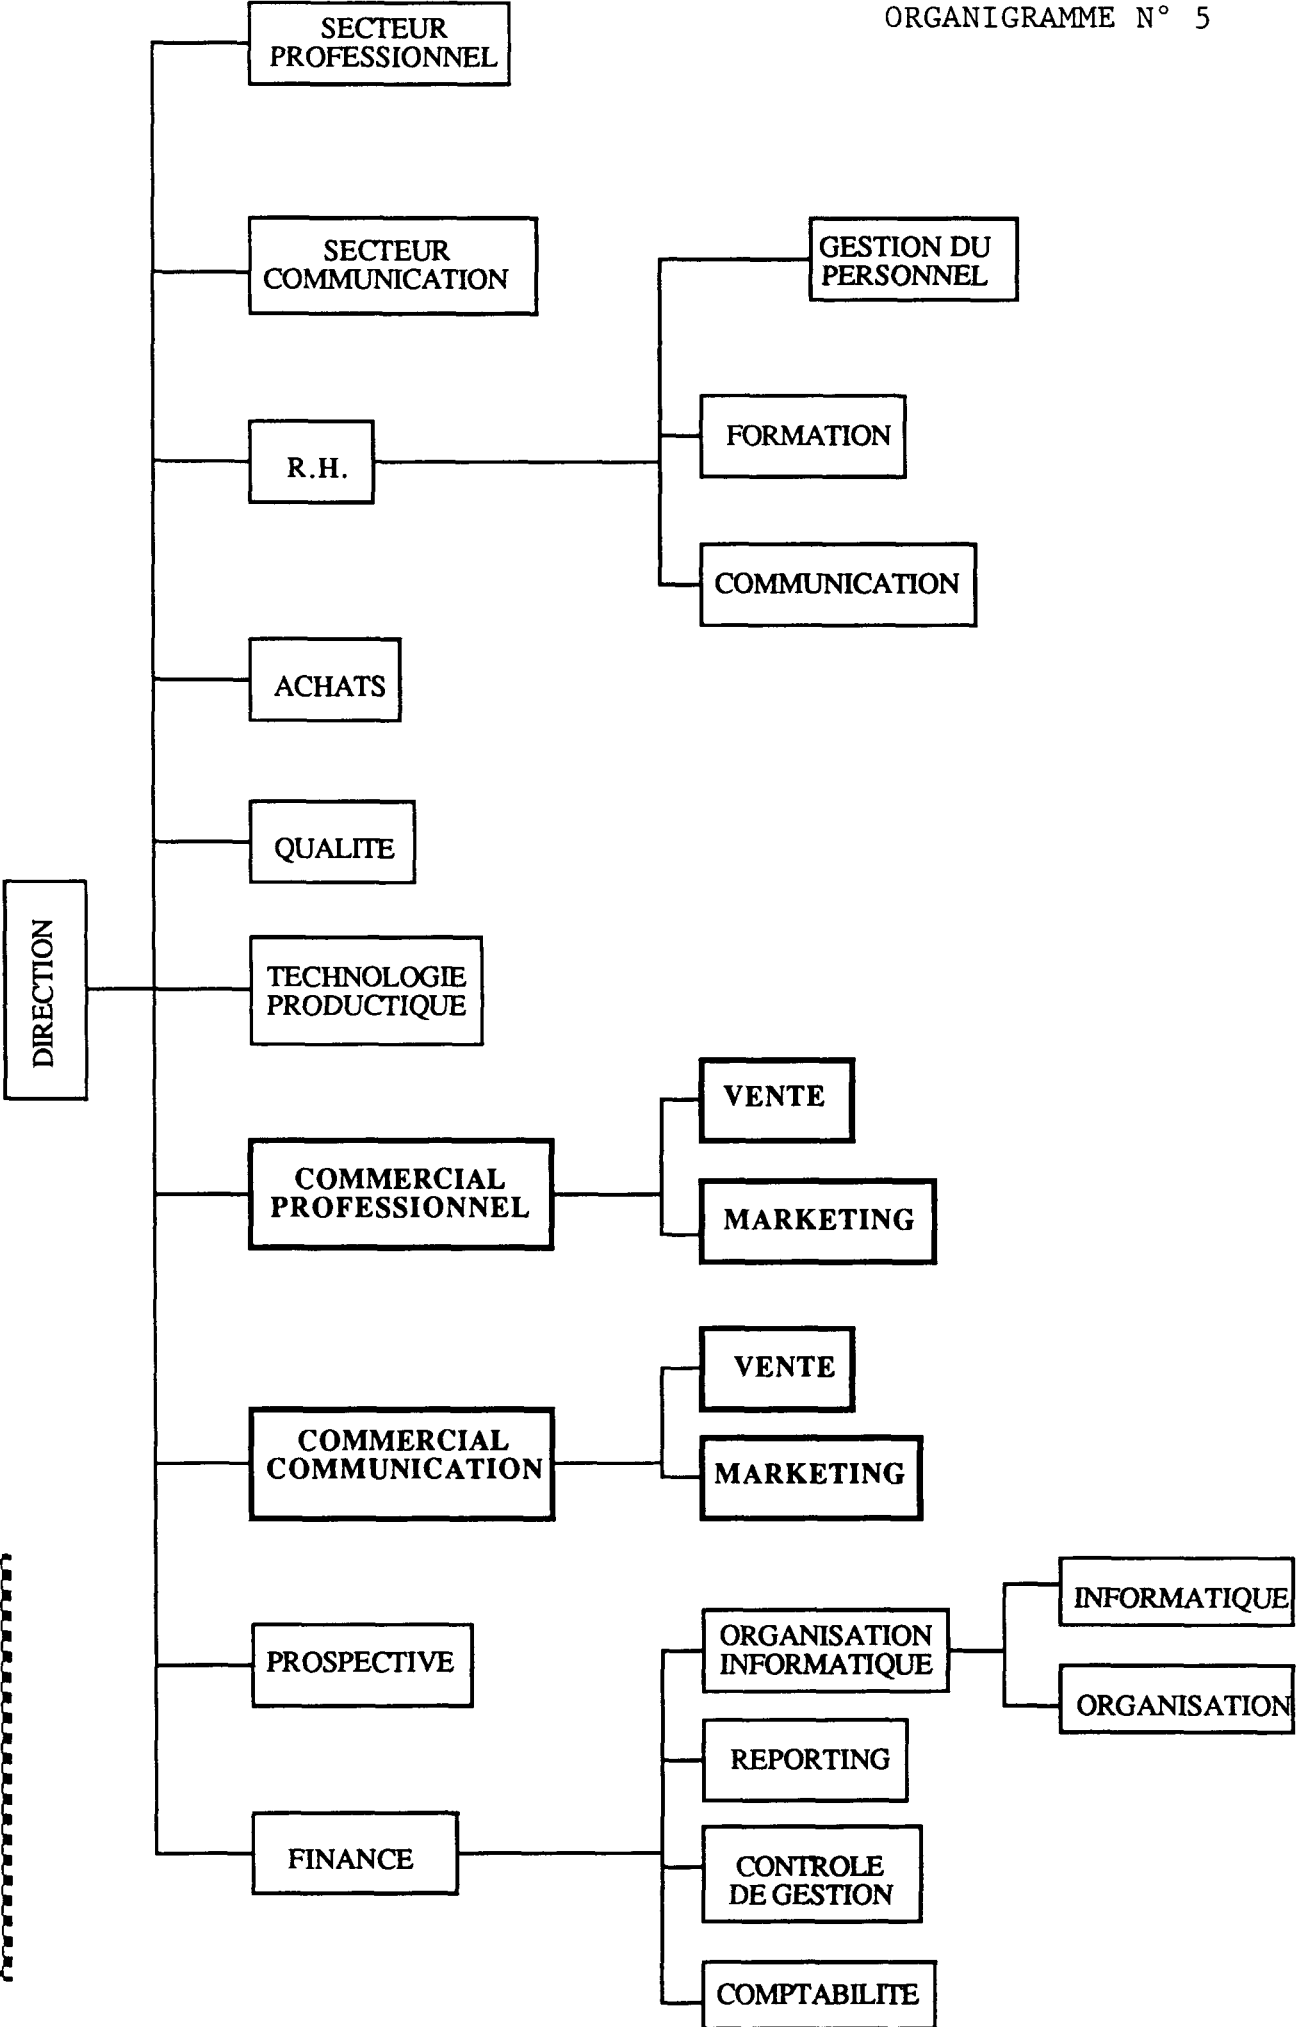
ORGANIGRAMME N° 5

DIRECTION

SECTEUR PROFESSIONNEL

SECTEUR COMMUNICATION

R.H.

GESTION DU PERSONNEL

FORMATION

COMMUNICATION

ACHATS

QUALITE

TECHNOLOGIE PRODUCTIQUE

COMMERCIAL PROFESSIONNEL

VENTE

MARKETING

COMMERCIAL COMMUNICATION

VENTE

MARKETING

PROSPECTIVE

FINANCE

ORGANISATION INFORMATIQUE

INFORMATIQUE

ORGANISATION

REPORTING

CONTROLE DE GESTION

COMPTABILITE